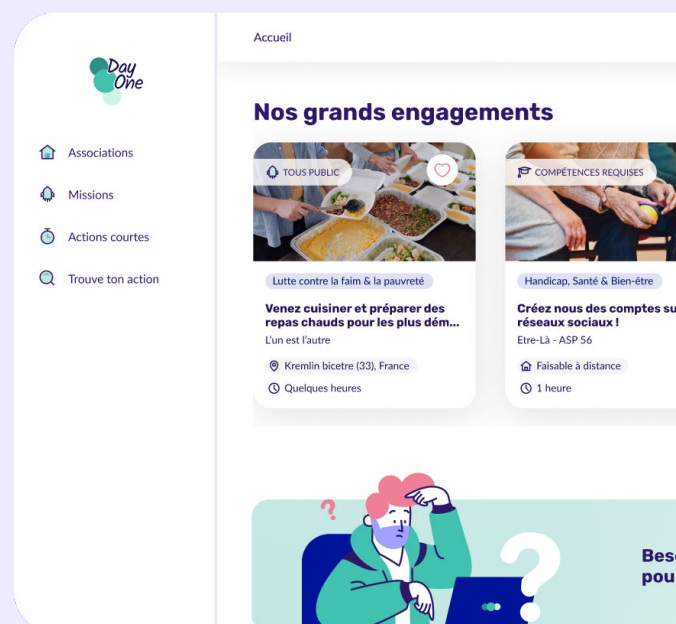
Day One

Associations

Missions

Actions courtes

Trouve ton action

Accueil

Nos grands engagements

TOUS PUBLIC

Lutte contre la faim & la pauvreté

Venez cuisiner et préparer des repas chauds pour les plus dém...

L'un est l'autre

Kremlin bicetre (33), France

Quelques heures

COMPÉTENCES REQUISES

Handicap, Santé & Bien-être

Créez nous des comptes su réseaux sociaux !

Etre-Là - ASP 56

Faisable à distance

1 heure

?

Beso pou